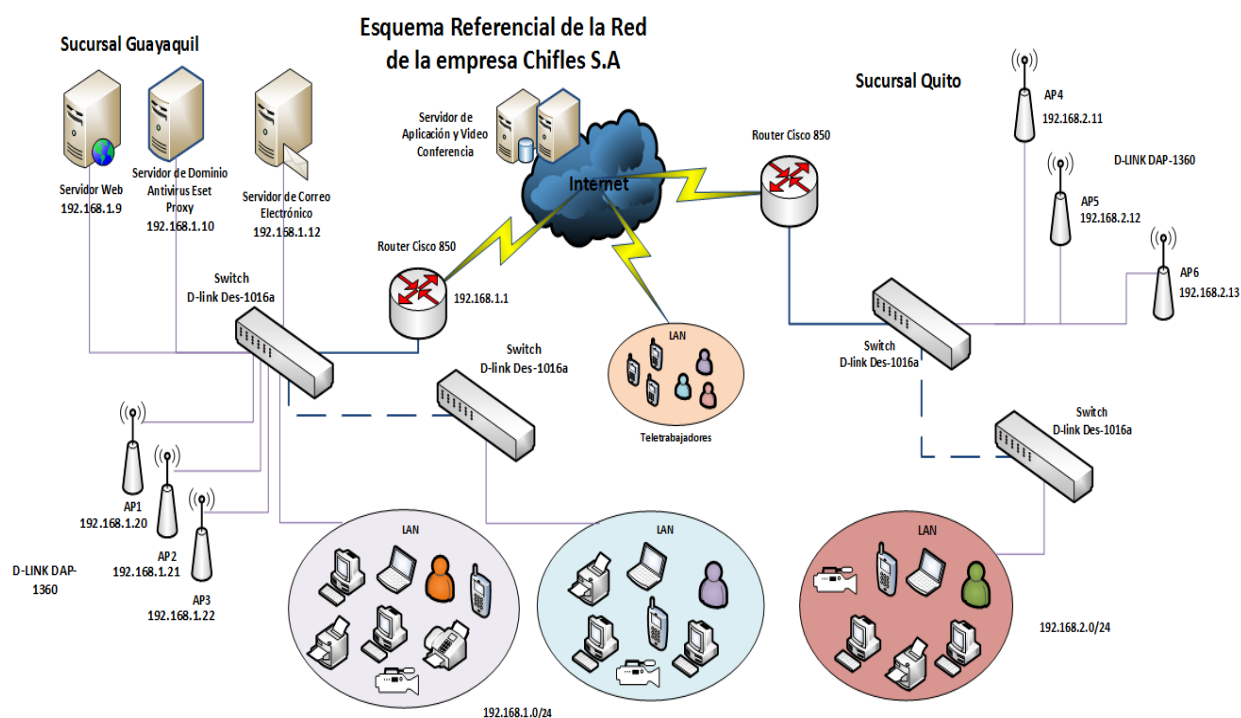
Esquema Referencial de la Red de la empresa Chifles S.A

Sucursal Guayaquil

Servidor Web
192.168.1.9

Servidor de Dominio
Antivirus Eset
Proxy
192.168.1.10

Servidor de Correo
Electrónico
192.168.1.12

Servidor de
Aplicación y Video
Conferencia

Internet

Router Cisco 850

Router Cisco 850
192.168.1.1

Switch
D-link Des-1016a

Switch
D-link Des-1016a

LAN

Teletrabajadores

Sucursal Quito

AP4
192.168.2.11

D-LINK DAP-1360

AP5
192.168.2.12

AP6
192.168.2.13

Switch
D-link Des-1016a

Switch
D-link Des-1016a

AP1
192.168.1.20

AP2
192.168.1.21

AP3
192.168.1.22

D-LINK DAP-
1360

LAN

LAN

LAN

192.168.2.0/24

192.168.1.0/24